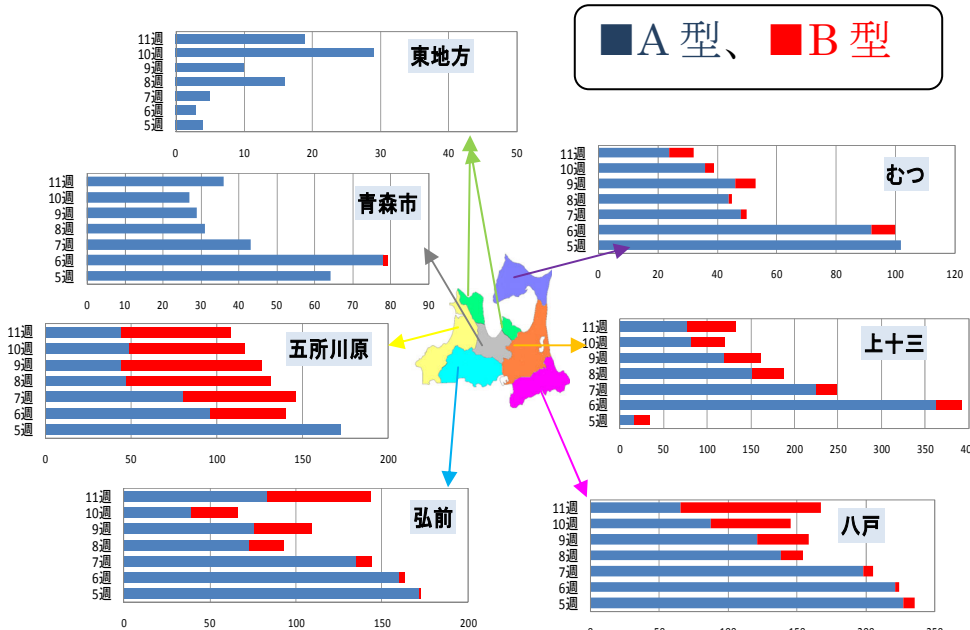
■A 型、■B 型

東地方
11週
10週
9週
8週
7週
6週
5週
0 10 20 30 40 50

青森市
11週
10週
9週
8週
7週
6週
5週
0 10 20 30 40 50 60 70 80 90

むつ
11週
10週
9週
8週
7週
6週
5週
0 20 40 60 80 100 120

五所川原
11週
10週
9週
8週
7週
6週
5週
0 50 100 150 200

上十三
11週
10週
9週
8週
7週
6週
5週
0 50 100 150 200 250 300 350 40

弘前
11週
10週
9週
8週
7週
6週
5週
0 50 100 150 200

八戸
11週
10週
9週
8週
7週
6週
5週
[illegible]